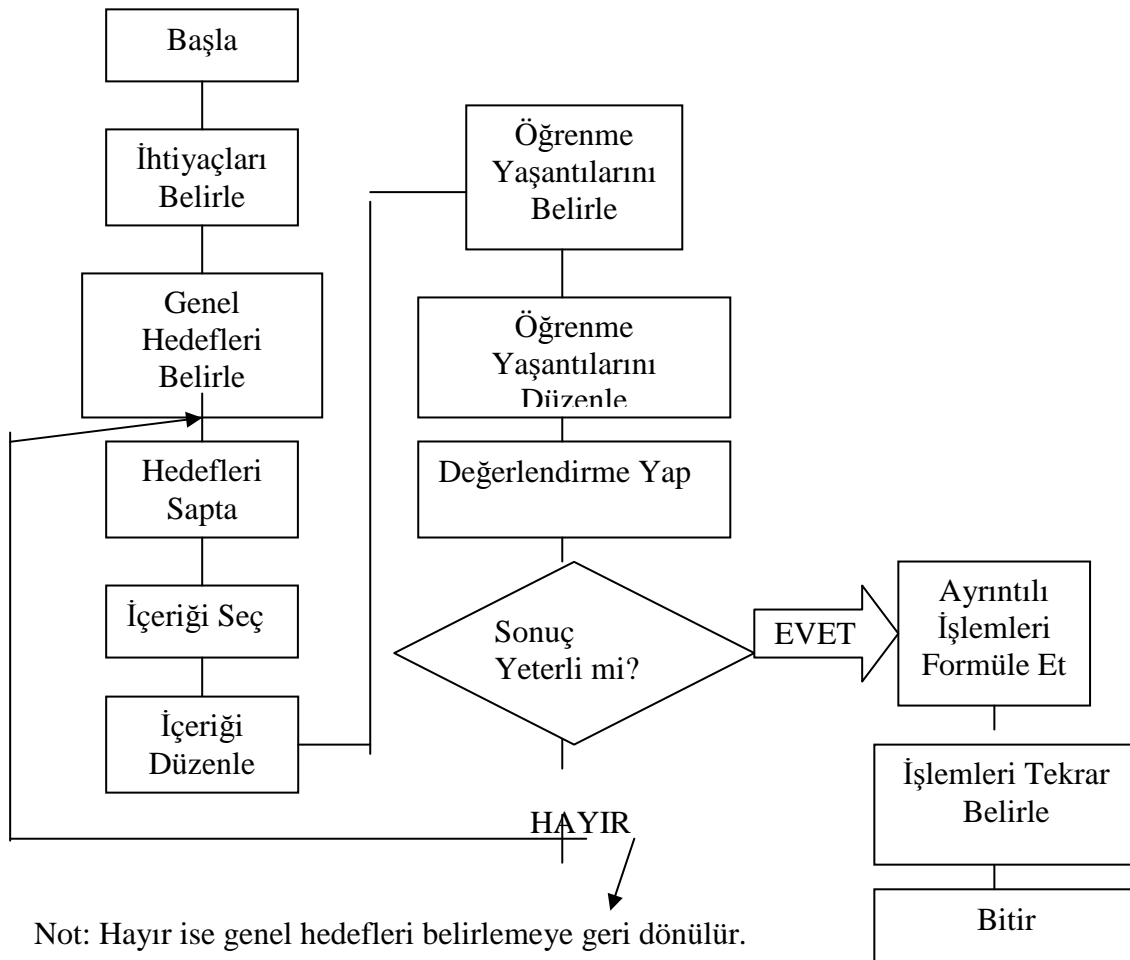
Başla

İhtiyaçları Belirle

Genel Hedefleri Belirle

Hedefleri Sapta

İçeriği Seç

İçeriği Düzenle

Öğrenme Yaşantılarını Belirle

Öğrenme Yaşantılarını Düzenle

Değerlendirme Yap

Sonuç Yeterli mi?

EVET

Ayrıntılı İşlemleri Formüle Et

İşlemleri Tekrar Belirle

Bitir

HAYIR

Not: Hayır ise genel hedefleri belirlemeye geri dönülür.